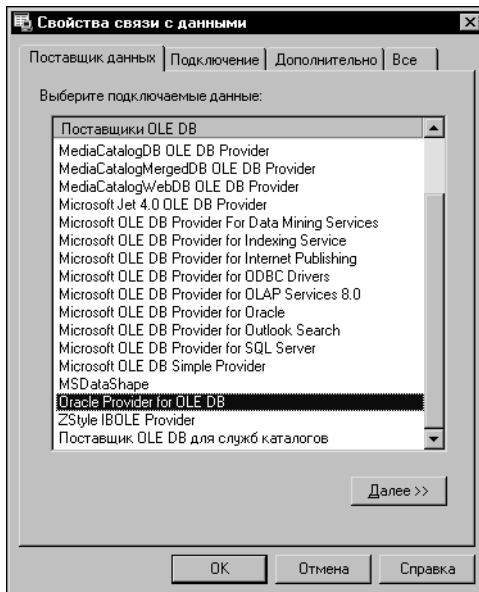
Свойства связи с данными

Поставщик данных | Подключение | Дополнительно | Все

Выберите подключаемые данные:

Поставщики OLE DB
MediaCatalogDB OLE DB Provider
MediaCatalogMergedDB OLE DB Provider
MediaCatalogWebDB OLE DB Provider
Microsoft Jet 4.0 OLE DB Provider
Microsoft OLE DB Provider For Data Mining Services
Microsoft OLE DB Provider for Indexing Service
Microsoft OLE DB Provider for Internet Publishing
Microsoft OLE DB Provider for ODBC Drivers
Microsoft OLE DB Provider for OLAP Services 8.0
Microsoft OLE DB Provider for Oracle
Microsoft OLE DB Provider for Outlook Search
Microsoft OLE DB Provider for SQL Server
Microsoft OLE DB Simple Provider
MSDataShape
Oracle Provider for OLE DB
ZStyle IBOLE Provider
Поставщик OLE DB для служб каталогов

Далее >>

OK | Отмена | Справка